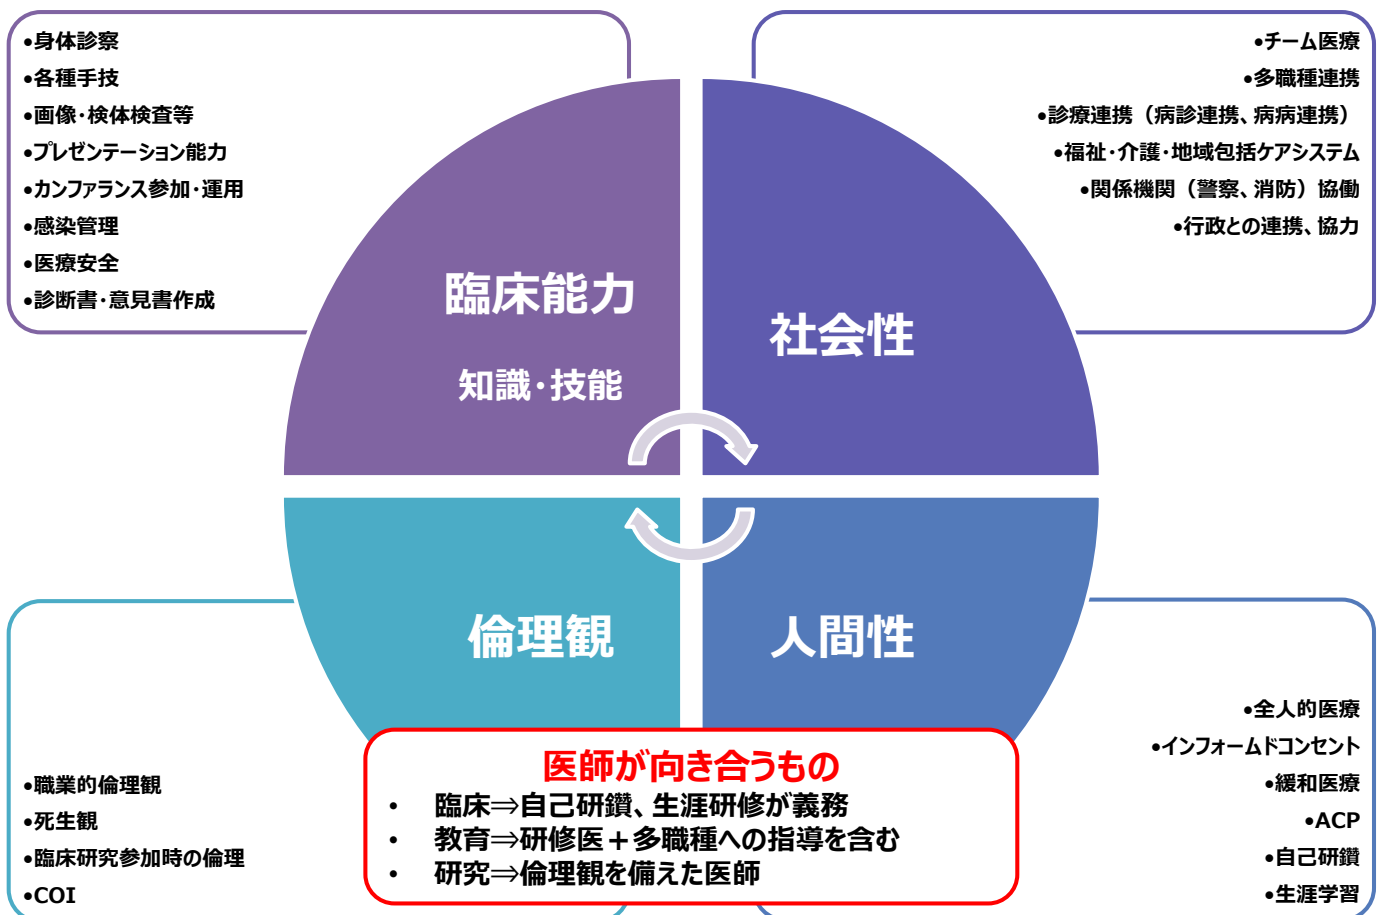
•身体診察
•各種手技
•画像･検体検査等
•プレゼンテーション能力
•カンファランス参加･運用
•感染管理
•医療安全
•診断書･意見書作成

•チーム医療
•多職種連携
•診療連携（病診連携、病病連携）
•福祉･介護･地域包括ケアシステム
•関係機関（警察、消防）協働
•行政との連携、協力

臨床能力

知識･技能

社会性

倫理観

人間性

•全人的医療
•インフォームドコンセント
•緩和医療
•ACP
•自己研鑽
•生涯学習

•職業的倫理観
•死生観
•臨床研究参加時の倫理
•COI

医師が向き合うもの
• 臨床⇒自己研鑽、生涯研修が義務
• 教育⇒研修医＋多職種への指導を含む
• 研究⇒倫理観を備えた医師